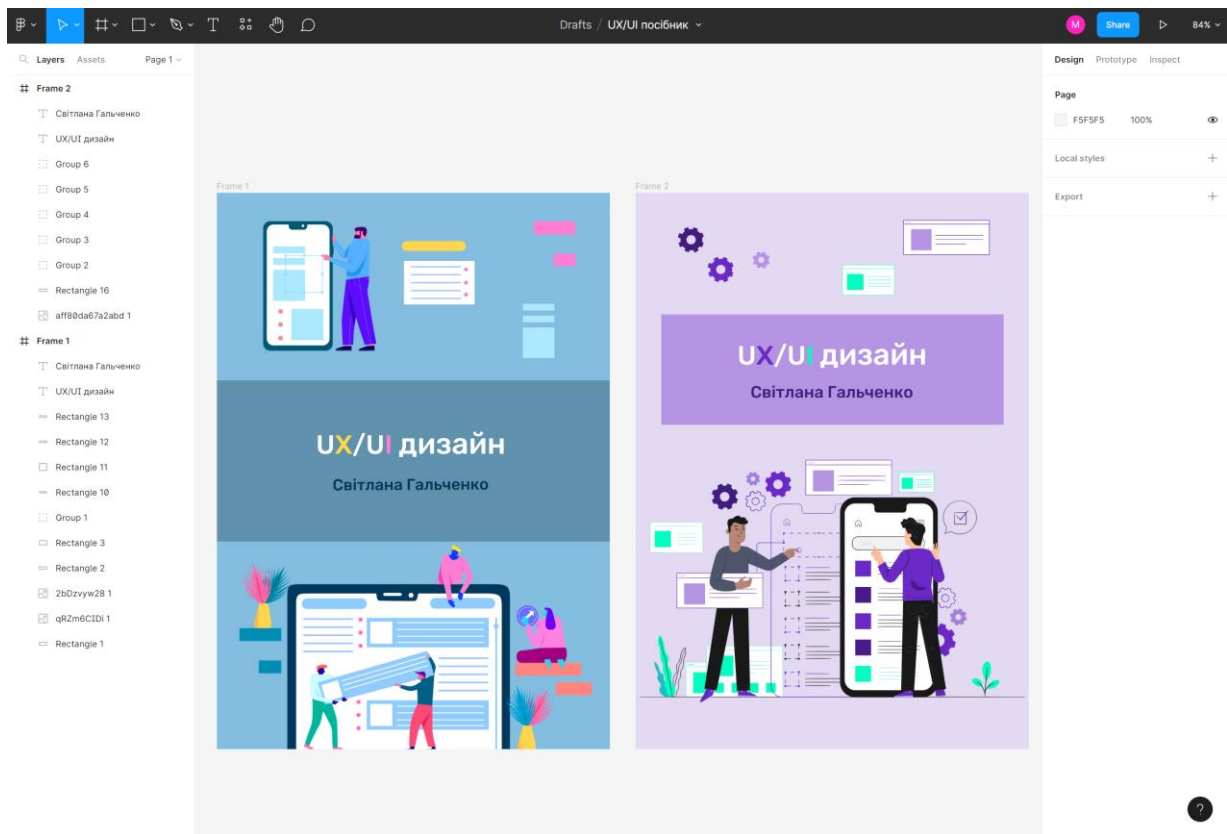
Drafts / UX/UI посібник

M Share 84%

Layers Assets Page 1

Frame 2
Світлана Гальченко
UX/UI дизайн
Group 6
Group 5
Group 4
Group 3
Group 2
Rectangle 16
aff80da67a2abd 1
Frame 1
Світлана Гальченко
UX/UI дизайн
Rectangle 13
Rectangle 12
Rectangle 11
Rectangle 10
Group 1
Rectangle 3
Rectangle 2
2bDzvyw28 1
qRZm6CIDi 1
Rectangle 1

Frame 1

UX/UI дизайн
Світлана Гальченко

Frame 2

UX/UI дизайн
Світлана Гальченко

Design Prototype Inspect

Page
F5F5F5 100%

Local styles

Export

?